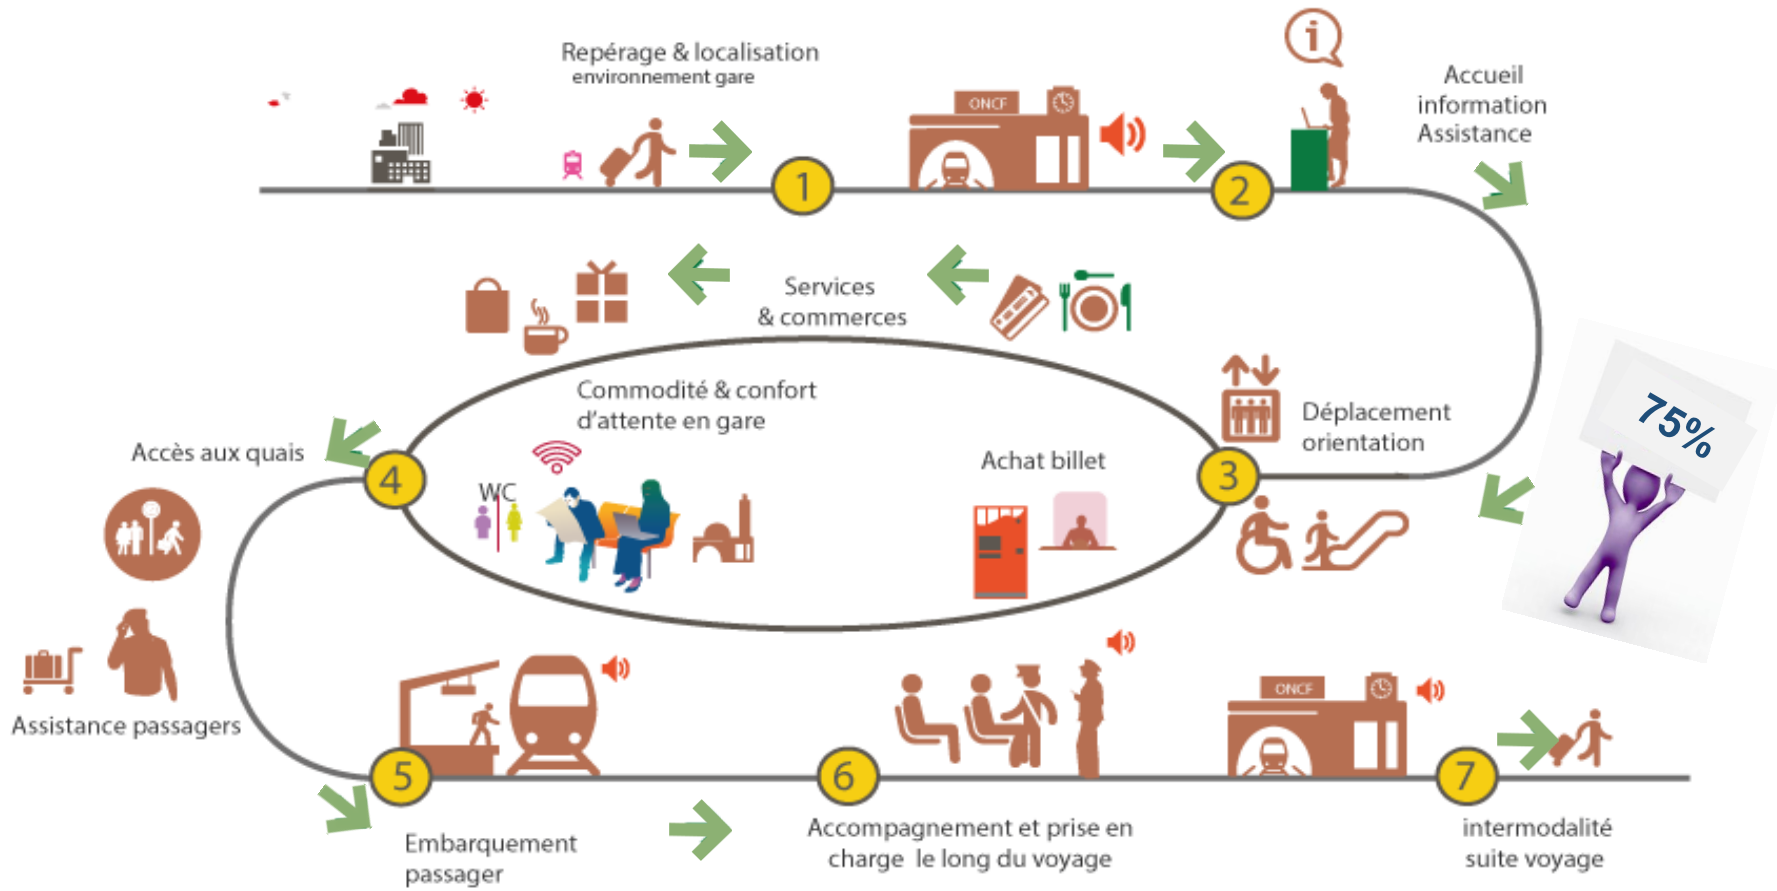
Repérage & localisation
environnement gare

ONCF

1

Accueil
information
Assistance

2

Services
& commerces

Commodité & confort
d'attente en gare

Accès aux quais

4

WC

Achat billet

3

Déplacement
orientation

75%

Assistance passagers

5

6

ONCF

7

Embarquement
passager

Accompagnement et prise en
charge le long du voyage

intermodalité
suite voyage